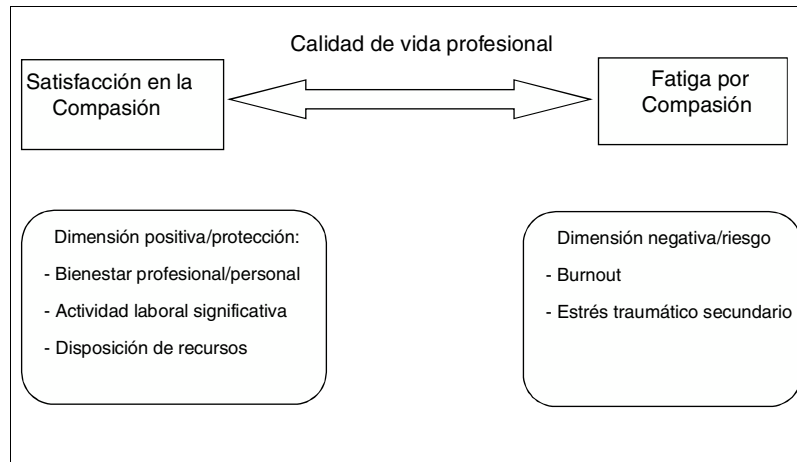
Calidad de vida profesional

Satisfacción en la Compasión

Fatiga por Compasión

Dimensión positiva/protección:

- Bienestar profesional/personal

- Actividad laboral significativa

- Disposición de recursos

Dimensión negativa/riesgo

- Burnout

- Estrés traumático secundario